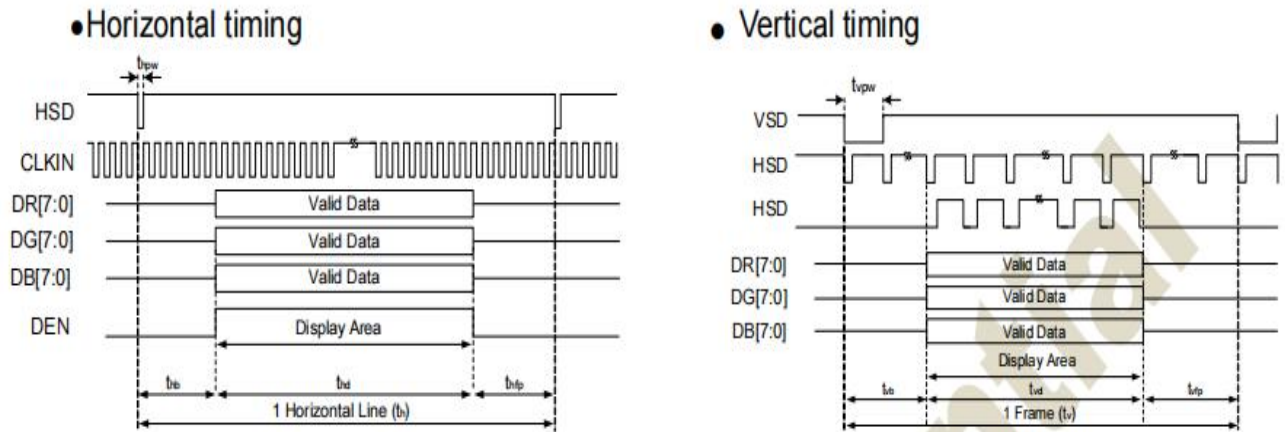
•Horizontal timing

$t_{hpw}$

HSD

CLKIN

DR[7:0] Valid Data

DG[7:0] Valid Data

DB[7:0] Valid Data

DEN Display Area

$t_{hb}$ $t_{hd}$ $t_{hfp}$

1 Horizontal Line ($t_h$)

• Vertical timing

$t_{vpw}$

VSD

HSD

HSD

DR[7:0] Valid Data

DG[7:0] Valid Data

DB[7:0] Valid Data

Display Area

$t_{vb}$ $t_{vd}$ $t_{vfp}$

1 Frame ($t_v$)